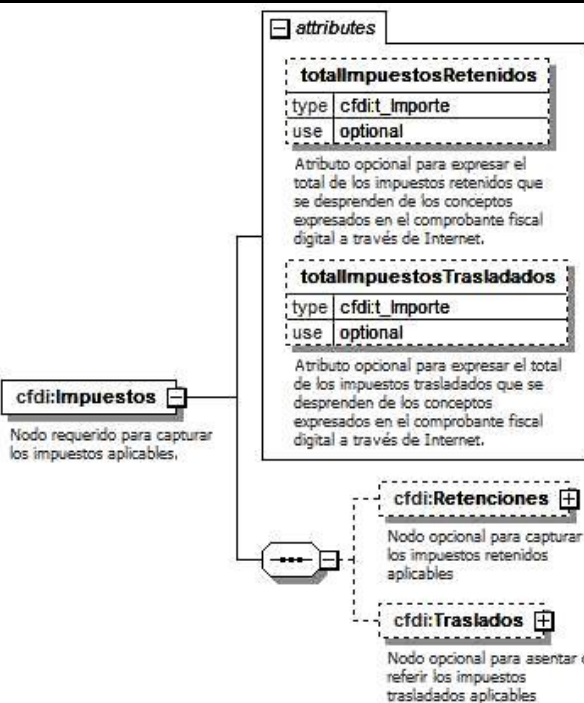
attributes

totalImpuestosRetenidos

| type | cfdi:t_Importe |
|---|---|
| use | optional |

Atributo opcional para expresar el total de los impuestos retenidos que se desprenden de los conceptos expresados en el comprobante fiscal digital a través de Internet.

totalImpuestosTrasladados

| type | cfdi:t_Importe |
|---|---|
| use | optional |

Atributo opcional para expresar el total de los impuestos trasladados que se desprenden de los conceptos expresados en el comprobante fiscal digital a través de Internet.

cfdi:Impuestos

Nodo requerido para capturar los impuestos aplicables.

cfdi:Retenciones

Nodo opcional para capturar los impuestos retenidos aplicables

cfdi:Traslados

Nodo opcional para asentar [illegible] referir los impuestos trasladados aplicables